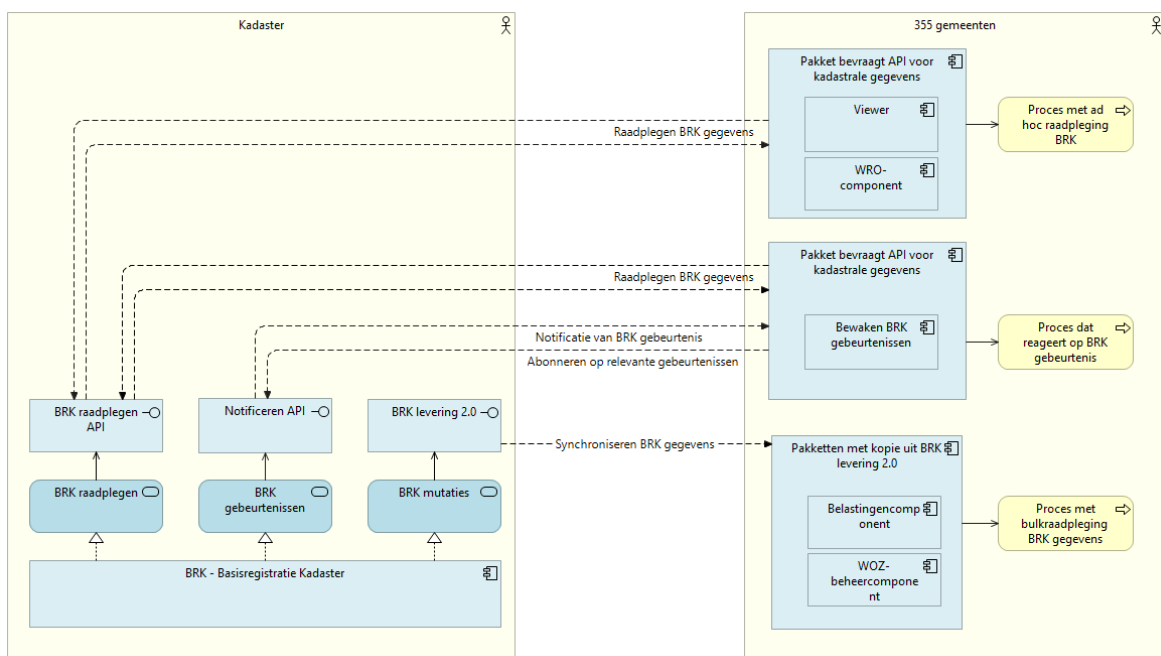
Kadaster

355 gemeenten

Pakket bevraagt API voor kadastrale gegevens

Viewer

WRO-component

Proces met ad hoc raadpleging BRK

Raadplegen BRK gegevens

Pakket bevraagt API voor kadastrale gegevens

Raadplegen BRK gegevens

Bewaken BRK gebeurtenissen

Proces dat reageert op BRK gebeurtenis

Notificatie van BRK gebeurtenis

Abonneren op relevante gebeurtenissen

BRK raadplegen API

Notificeren API

BRK levering 2.0

Synchroniseren BRK gegevens

Pakketten met kopie uit BRK levering 2.0

BRK raadplegen

BRK gebeurtenissen

BRK mutaties

Belastingencomponent

Proces met bulkraadpleging BRK gegevens

WOZ-beheercomponent

BRK - Basisregistratie Kadaster